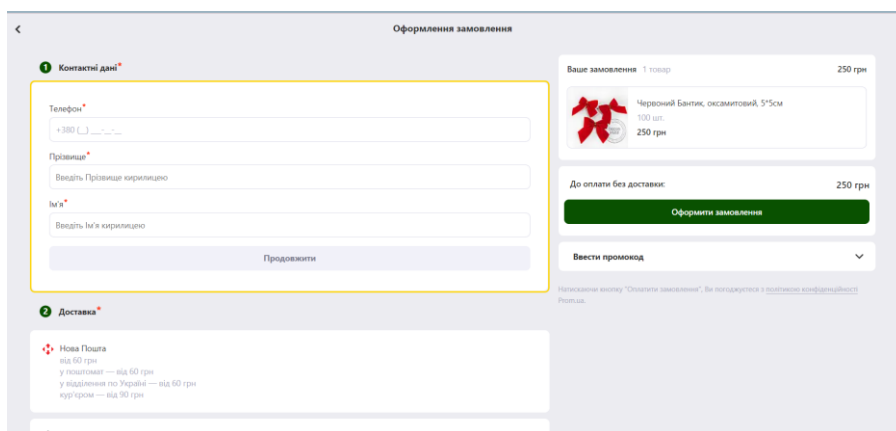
<

Оформлення замовлення

1 Контактні дані*

Телефон*

+380 (__) ___-__-__

Прізвище*

Введіть Прізвище кирилицею

Ім'я*

Введіть Ім'я кирилицею

Продовжити

2 Доставка*

Нова Пошта
від 60 грн
у поштомат — від 60 грн
у відділення по Україні — від 60 грн
кур'єром — від 90 грн

Ваше замовлення 1 товар

250 грн

Червоний Бантик, оксамитовий, 5*5см
100 шт.
250 грн

До оплати без доставки:

250 грн

Оформити замовлення

Ввести промокод

Натискаючи кнопку "Оплатити замовлення", Ви погоджуєтеся з політикою конфіденційності Prom.ua.